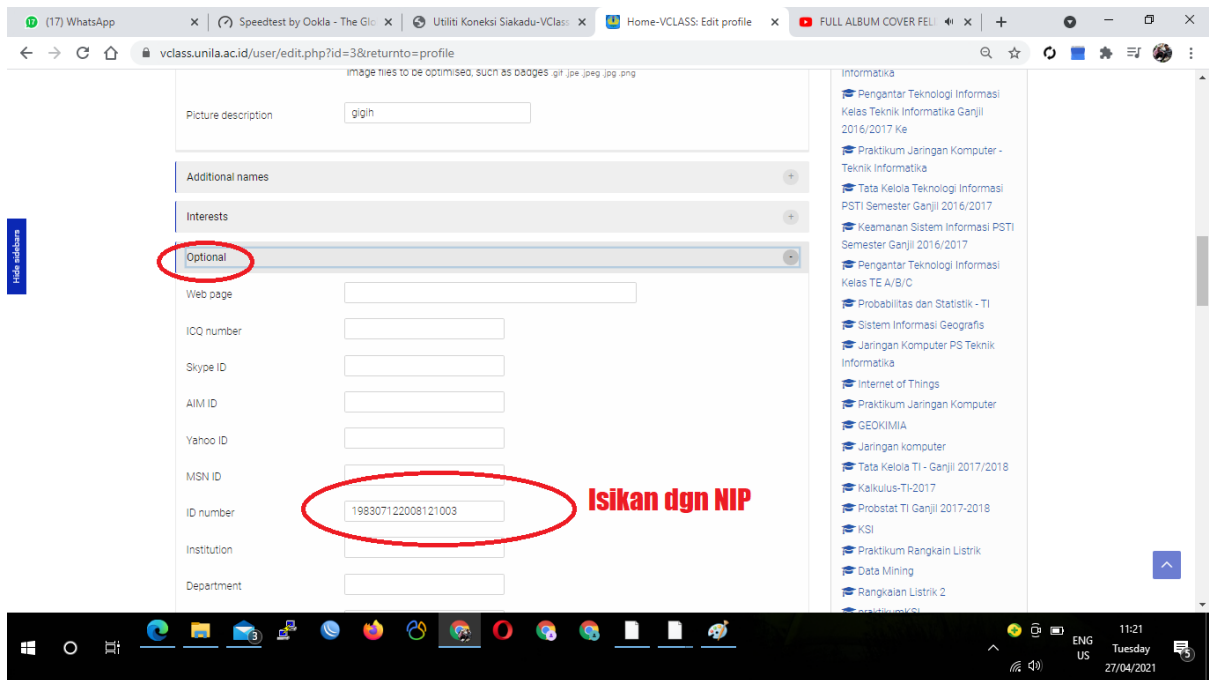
(17) WhatsApp | Speedtest by Ookla - The Glo | Utiliti Koneksi Siakadu-VClass | Home-VCLASS: Edit profile | FULL ALBUM COVER FEL

vclass.unila.ac.id/user/edit.php?id=3&returnto=profile

Image files to be optimised, such as badges .gif .jpe .jpeg .jpg .png

Picture description gigih

Additional names

Interests

Optional

Web page

ICQ number

Skype ID

AIM ID

Yahoo ID

MSN ID

ID number 198307122008121003

Isikan dgn NIP

Institution

Department

Hide sidebars

Informatika
Pengantar Teknologi Informasi Kelas Teknik Informatika Ganjil 2016/2017 Ke
Praktikum Jaringan Komputer - Teknik Informatika
Tata Kelola Teknologi Informasi PSTI Semester Ganjil 2016/2017
Keamanan Sistem Informasi PSTI Semester Ganjil 2016/2017
Pengantar Teknologi Informasi Kelas TE A/B/C
Probabilitas dan Statistik - TI
Sistem Informasi Geografis
Jaringan Komputer PS Teknik Informatika
Internet of Things
Praktikum Jaringan Komputer
GEOKIMIA
Jaringan komputer
Tata Kelola TI - Ganjil 2017/2018
Kalkulus-TI-2017
Probstat TI Ganjil 2017-2018
KSI
Praktikum Rangkain Listrik
Data Mining
Rangkaian Listrik 2
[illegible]

ENG US 11:21 Tuesday 27/04/2021